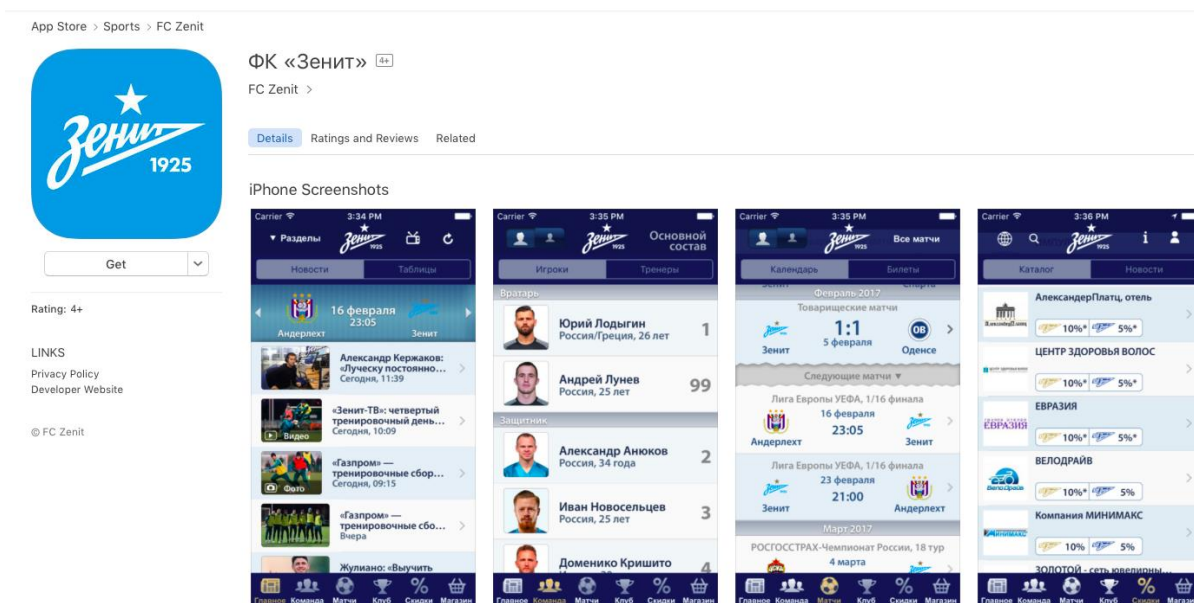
App Store > Sports > FC Zenit

Зенит 1925

Get

Rating: 4+

LINKS
Privacy Policy
Developer Website

© FC Zenit

ФК «Зенит» 4+
FC Zenit >

Details Ratings and Reviews Related

iPhone Screenshots

Carrier 3:34 PM
▼ Разделы Зенит 1925
Новости Таблицы
16 февраля 23:05
Андерлехт Зенит
Александр Кержаков: «Луческу постоянно... Сегодня, 11:39
«Зенит-ТВ»: четвертый тренировочный день... Сегодня, 10:09
Видео
«Газпром» — тренировочные сбор... Сегодня, 09:15
Фото
«Газпром» — тренировочные сбо... Вчера
Жулиано: «Выучить
Главное Команда Матчи Клуб Скидки Магазин

Carrier 3:35 PM
Зенит 1925 Основной состав
Игроки Тренеры
Вратарь
Юрий Лодыгин Россия/Греция, 26 лет 1
Андрей Лунев Россия, 25 лет 99
Защитник
Александр Анюков Россия, 34 года 2
Иван Новосельцев Россия, 25 лет 3
Доменико Кришито 4
Главное Команда Матчи Клуб Скидки Магазин

Carrier 3:35 PM
Зенит 1925 Все матчи
Календарь Билеты
Февраль 2017
Товарищеские матчи
1:1 5 февраля
Зенит Оденсе
Следующие матчи ▼
Лига Европы УЕФА, 1/16 финала
16 февраля 23:05
Андерлехт Зенит
Лига Европы УЕФА, 1/16 финала
23 февраля 21:00
Зенит Андерлехт
Март 2017
РОСГОССТРАХ-Чемпионат России, 18 тур
4 марта
Главное Команда Матчи Клуб Скидки Магазин

Carrier 3:36 PM
Зенит 1925
Каталог Новости
АлександерПлатц, отель
10%* 5%*
ЦЕНТР ЗДОРОВЬЯ ВОЛОС
10%* 5%*
ЕВРАЗИЯ
ЕВРАЗИЯ
10%* 5%*
ВЕЛОДРАЙВ
10%* 5%
Компания МИНИМАКС
10% 5%
ЗОЛОТОЙ - сеть ювелирны...
Главное Команда Матчи Клуб Скидки Магазин